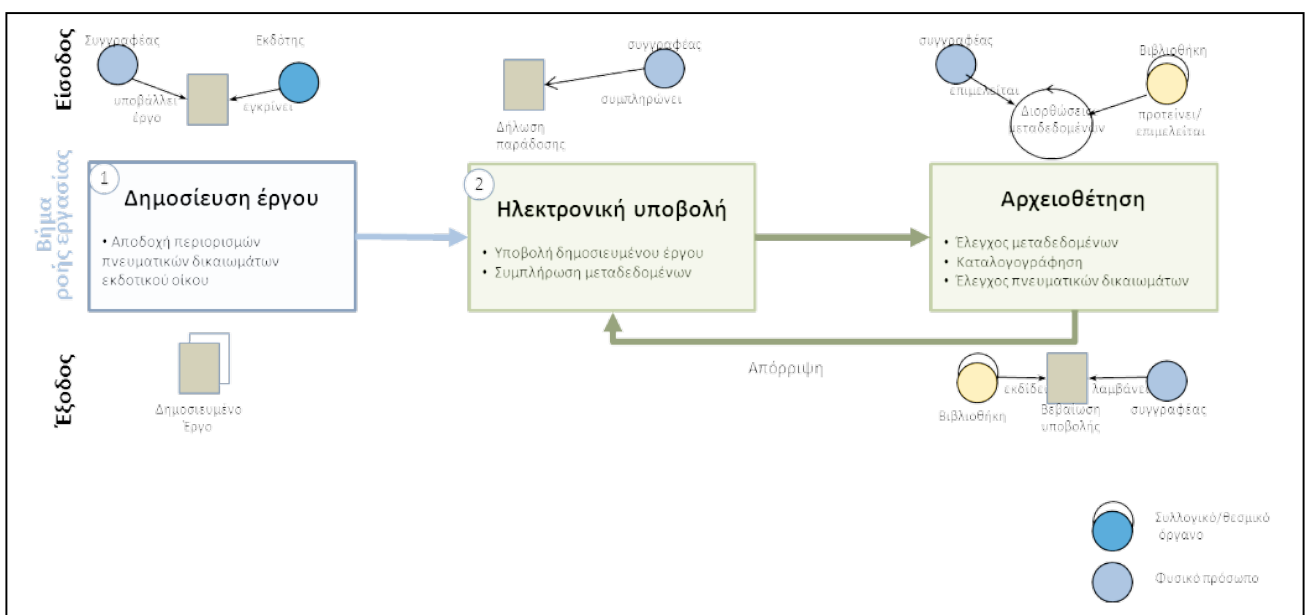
Είσοδος

Συγγραφέας

Εκδότης

υποβάλλει έργο

εγκρίνει

συγγραφέας

συμπληρώνει

Δήλωση παράδοσης

συγγραφέας

Βιβλιοθήκη

επιμελείται

Διορθώσεις μεταδεδομένων

προτείνει/ επιμελείται

Βήμα ροής εργασίας

1

Δημοσίευση έργου

• Αποδοχή περιορισμών πνευματικών δικαιωμάτων εκδοτικού οίκου

2

Ηλεκτρονική υποβολή

• Υποβολή δημοσιευμένου έργου
• Συμπλήρωση μεταδεδομένων

Αρχειοθέτηση

• Έλεγχος μεταδεδομένων
• Καταλογογράφηση
• Έλεγχος πνευματικών δικαιωμάτων

Απόρριψη

Έξοδος

Δημοσιευμένο Έργο

Βιβλιοθήκη

εκδίδει

Βεβαίωση υποβολής

λαμβάνει

συγγραφέας

Συλλογικό/θεσμικό όργανο

Φυσικό πρόσωπο